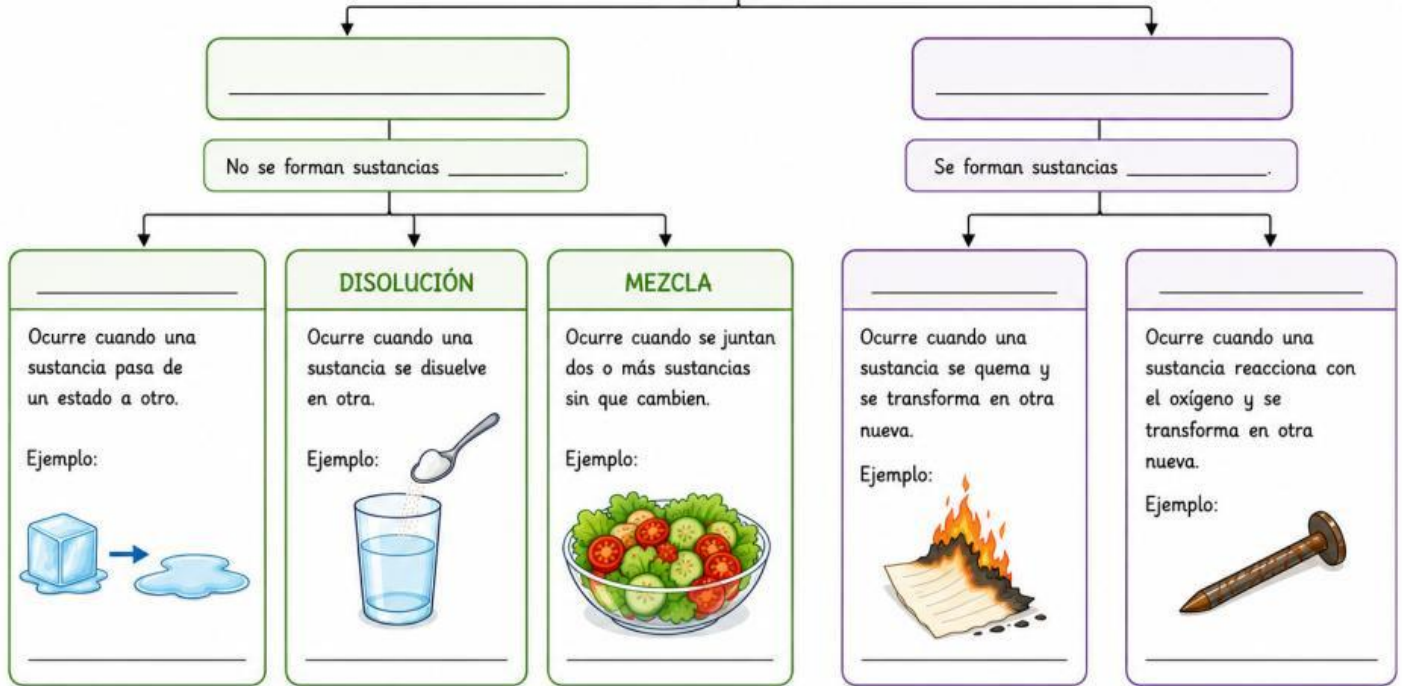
______________________

No se forman sustancias __________.

______________

DISOLUCIÓN

MEZCLA

Ocurre cuando una sustancia pasa de un estado a otro.

Ejemplo:

______________

Ocurre cuando una sustancia se disuelve en otra.

Ejemplo:

______________

Ocurre cuando se juntan dos o más sustancias sin que cambien.

Ejemplo:

______________

______________________

Se forman sustancias __________.

______________

______________

Ocurre cuando una sustancia se quema y se transforma en otra nueva.

Ejemplo:

______________

Ocurre cuando una sustancia reacciona con el oxígeno y se transforma en otra nueva.

Ejemplo:

______________